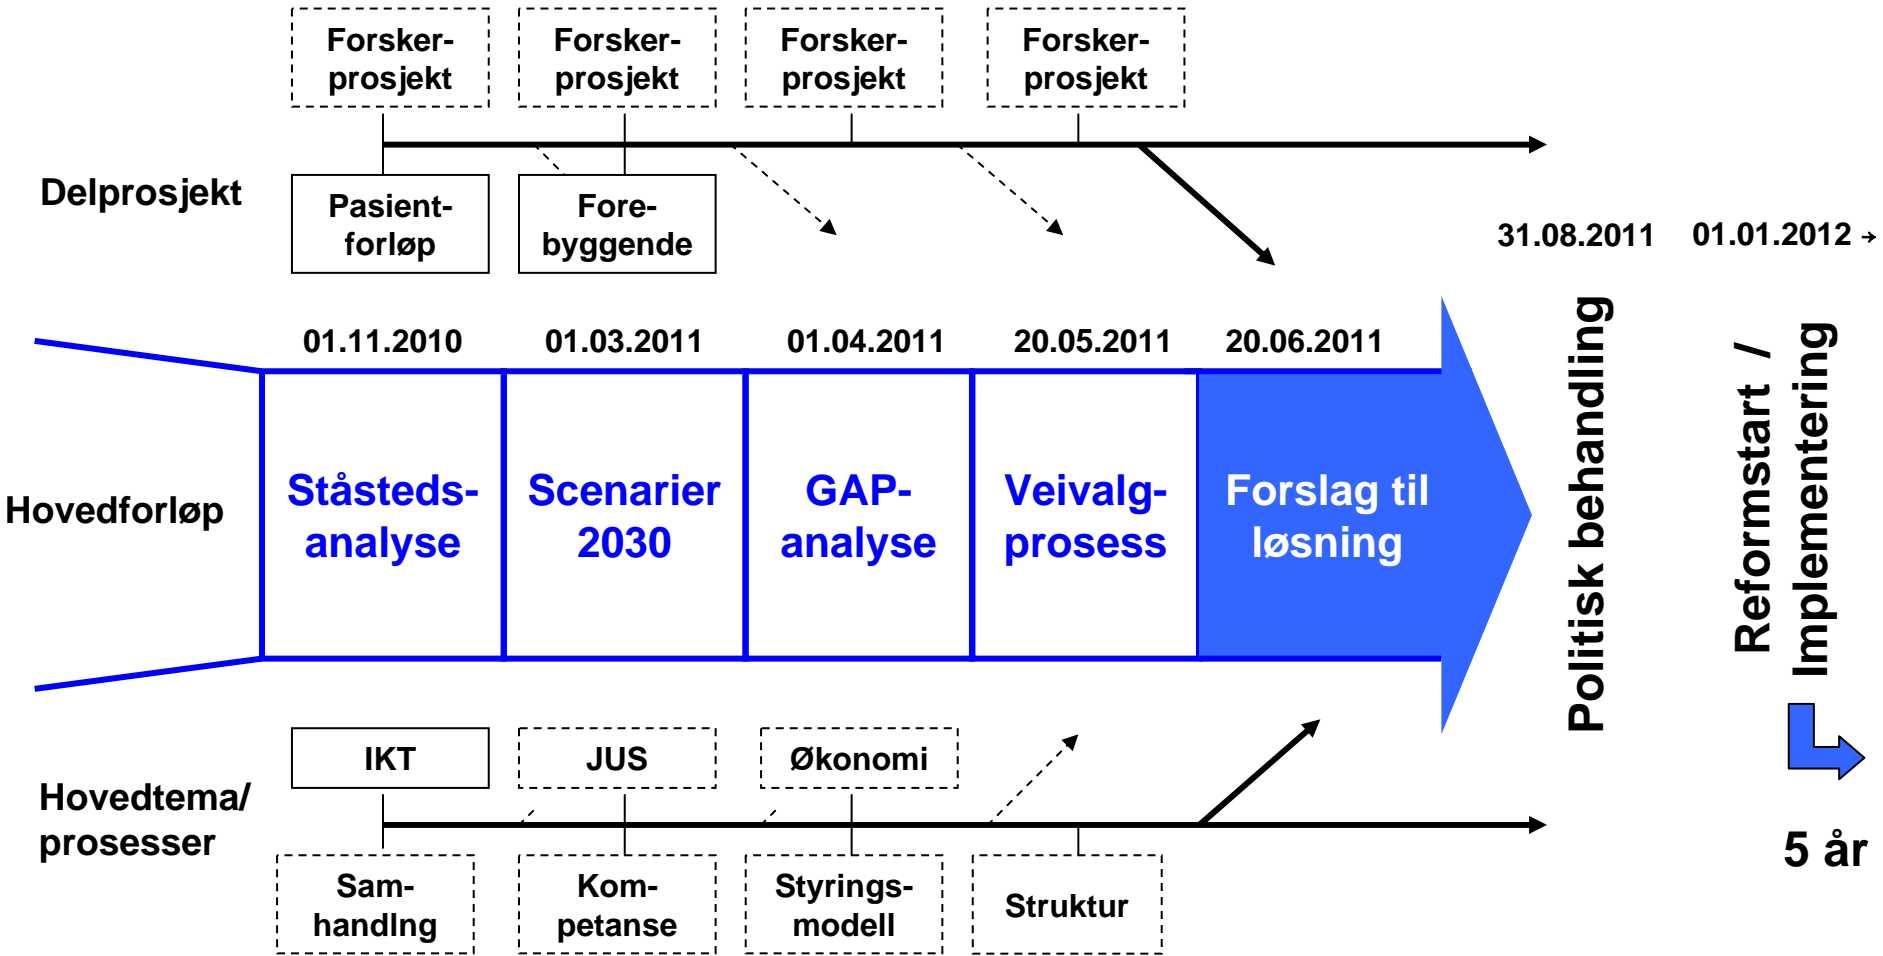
Forskerprosjekt

Forskerprosjekt

Forskerprosjekt

Forskerprosjekt

Delprosjekt

Pasientforløp

Forebyggende

31.08.2011

01.01.2012

01.11.2010

01.03.2011

01.04.2011

20.05.2011

20.06.2011

Hovedforløp

Ståstedsanalyse

Scenarier 2030

GAP-analyse

Veivalgprosess

Forslag til løsning

Politisk behandling

Reformstart / Implementering

IKT

JUS

Økonomi

Hovedtema/ prosesser

Samhandlng

Kompetanse

Styringsmodell

Struktur

5 år